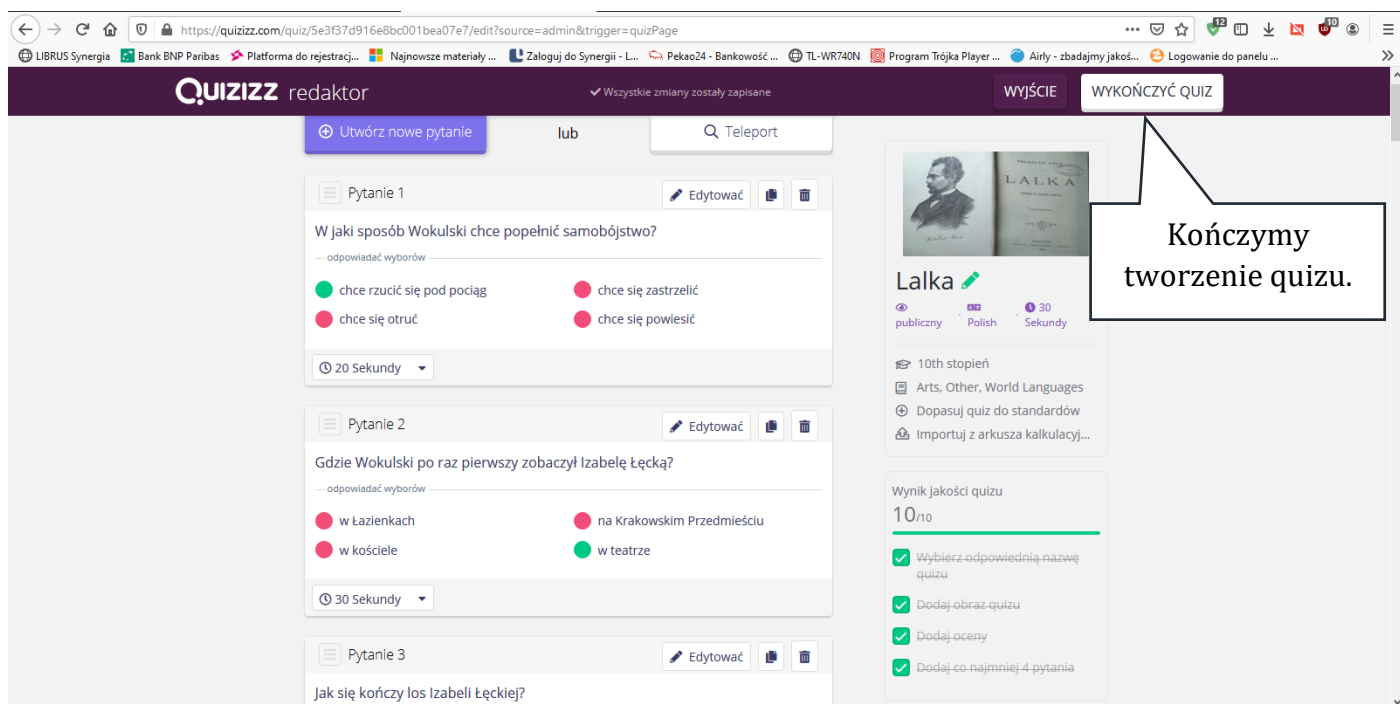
https://quizizz.com/quiz/5e3f37d916e8bc001bea07e7/edit?source=admin&trigger=quizPage

LIBRUS Synergia   Bank BNP Paribas   Platforma do rejestracj...   Najnowsze materiały ...   Zaloguj do Synergii - L...   Pekao24 - Bankowość ...   TL-WR740N   Program Trójka Player ...   Airly - zbadajmy jakoś...   Logowanie do panelu ...

QUIZIZZ redaktor   ✔ Wszystkie zmiany zostały zapisane   WYJŚCIE   WYKOŃCZYĆ QUIZ

Utwórz nowe pytanie   lub   Teleport

Pytanie 1   Edytować

W jaki sposób Wokulski chce popełnić samobójstwo?

odpowiadać wyborów

chce rzucić się pod pociąg   chce się zastrzelić
chce się otruć   chce się powiesić

20 Sekundy

Pytanie 2   Edytować

Gdzie Wokulski po raz pierwszy zobaczył Izabelę Łęcką?

odpowiadać wyborów

w Łazienkach   na Krakowskim Przedmieściu
w kościele   w teatrze

30 Sekundy

Pytanie 3   Edytować

Jak się kończy los Izabeli Łęckiej?

LALKA

Kończymy tworzenie quizu.

Lalka

publiczny   Polish   30 Sekundy

10th stopień
Arts, Other, World Languages
Dopasuj quiz do standardów
Importuj z arkusza kalkulacyj...

Wynik jakości quizu
10/10

Wybierz odpowiednią nazwę quizu
Dodaj obraz quizu
Dodaj oceny
Dodaj co najmniej 4 pytania